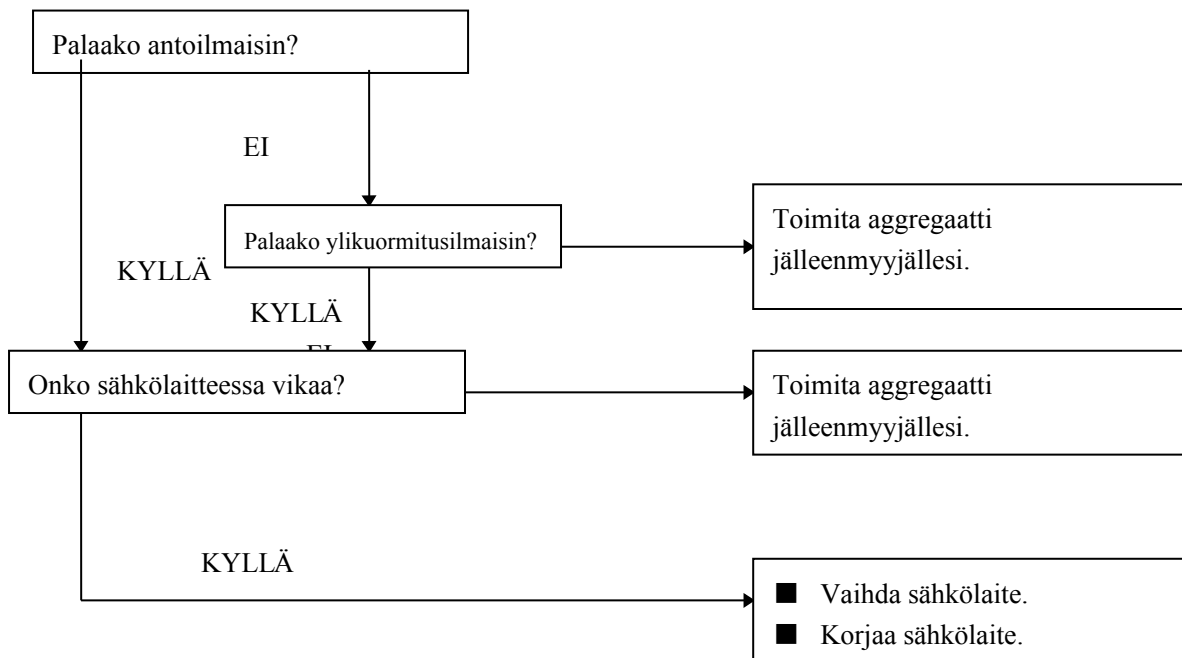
Palaako antoilmaisin?

EI

Palaako ylikuormitusilmaisin?

Toimita aggregaatti jälleenmyyjällesi.

KYLLÄ

KYLLÄ

EI

Onko sähkölaitteessa vikaa?

Toimita aggregaatti jälleenmyyjällesi.

KYLLÄ

■ Vaihda sähkölaite.
■ Korjaa sähkölaite.